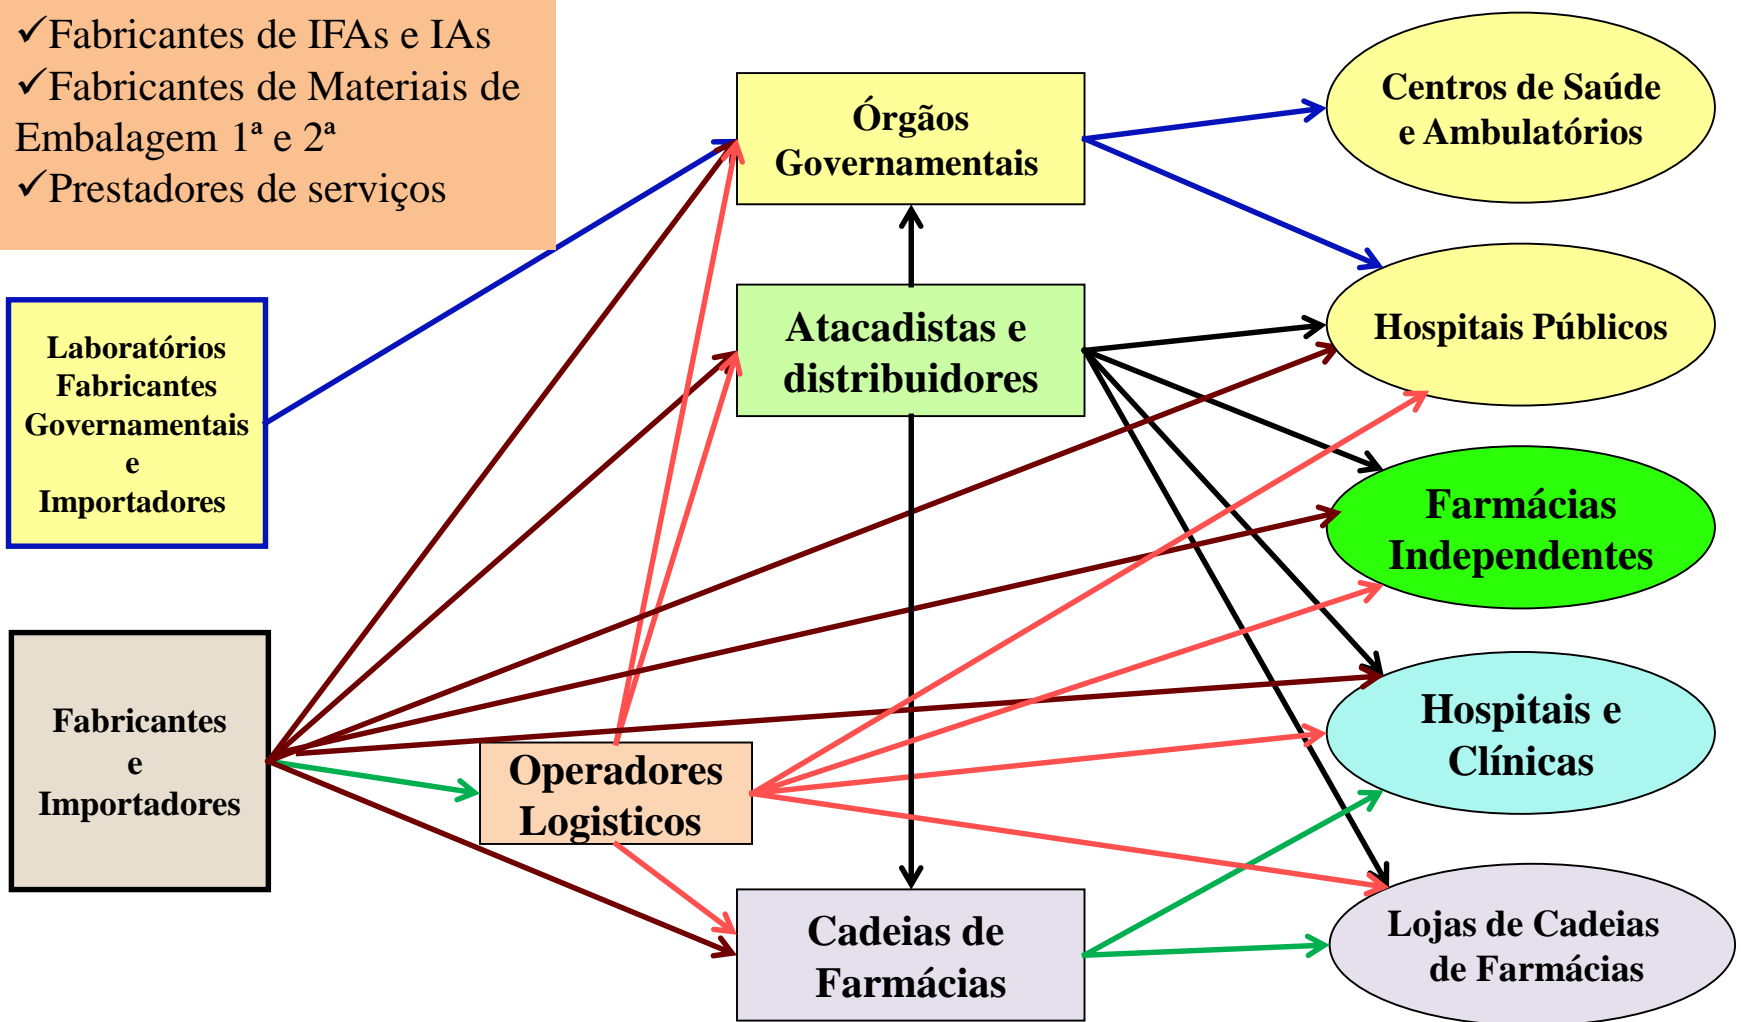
✓Fabricantes de IFAs e IAs
✓Fabricantes de Materiais de Embalagem 1ª e 2ª
✓Prestadores de serviços

Órgãos Governamentais

Centros de Saúde e Ambulatórios

Laboratórios Fabricantes Governamentais e Importadores

Atacadistas e distribuidores

Hospitais Públicos

Farmácias Independentes

Fabricantes e Importadores

Hospitais e Clínicas

Operadores Logisticos

Cadeias de Farmácias

Lojas de Cadeias de Farmácias